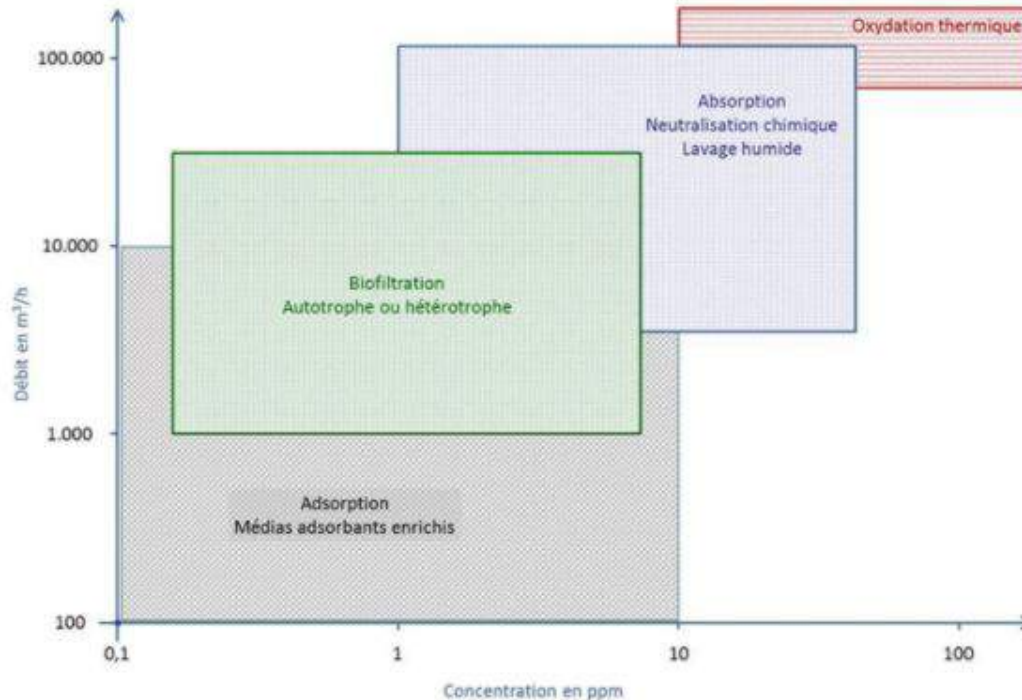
Oxydation thermique

100.000

Absorption
Neutralisation chimique
Lavage humide

10.000

Biofiltration
Autotrophe ou hétérotrophe

Débit en m³/h

1.000

Adsorption
Médias adsorbants enrichis

100

0,1

1

10

100

Concentration en ppm